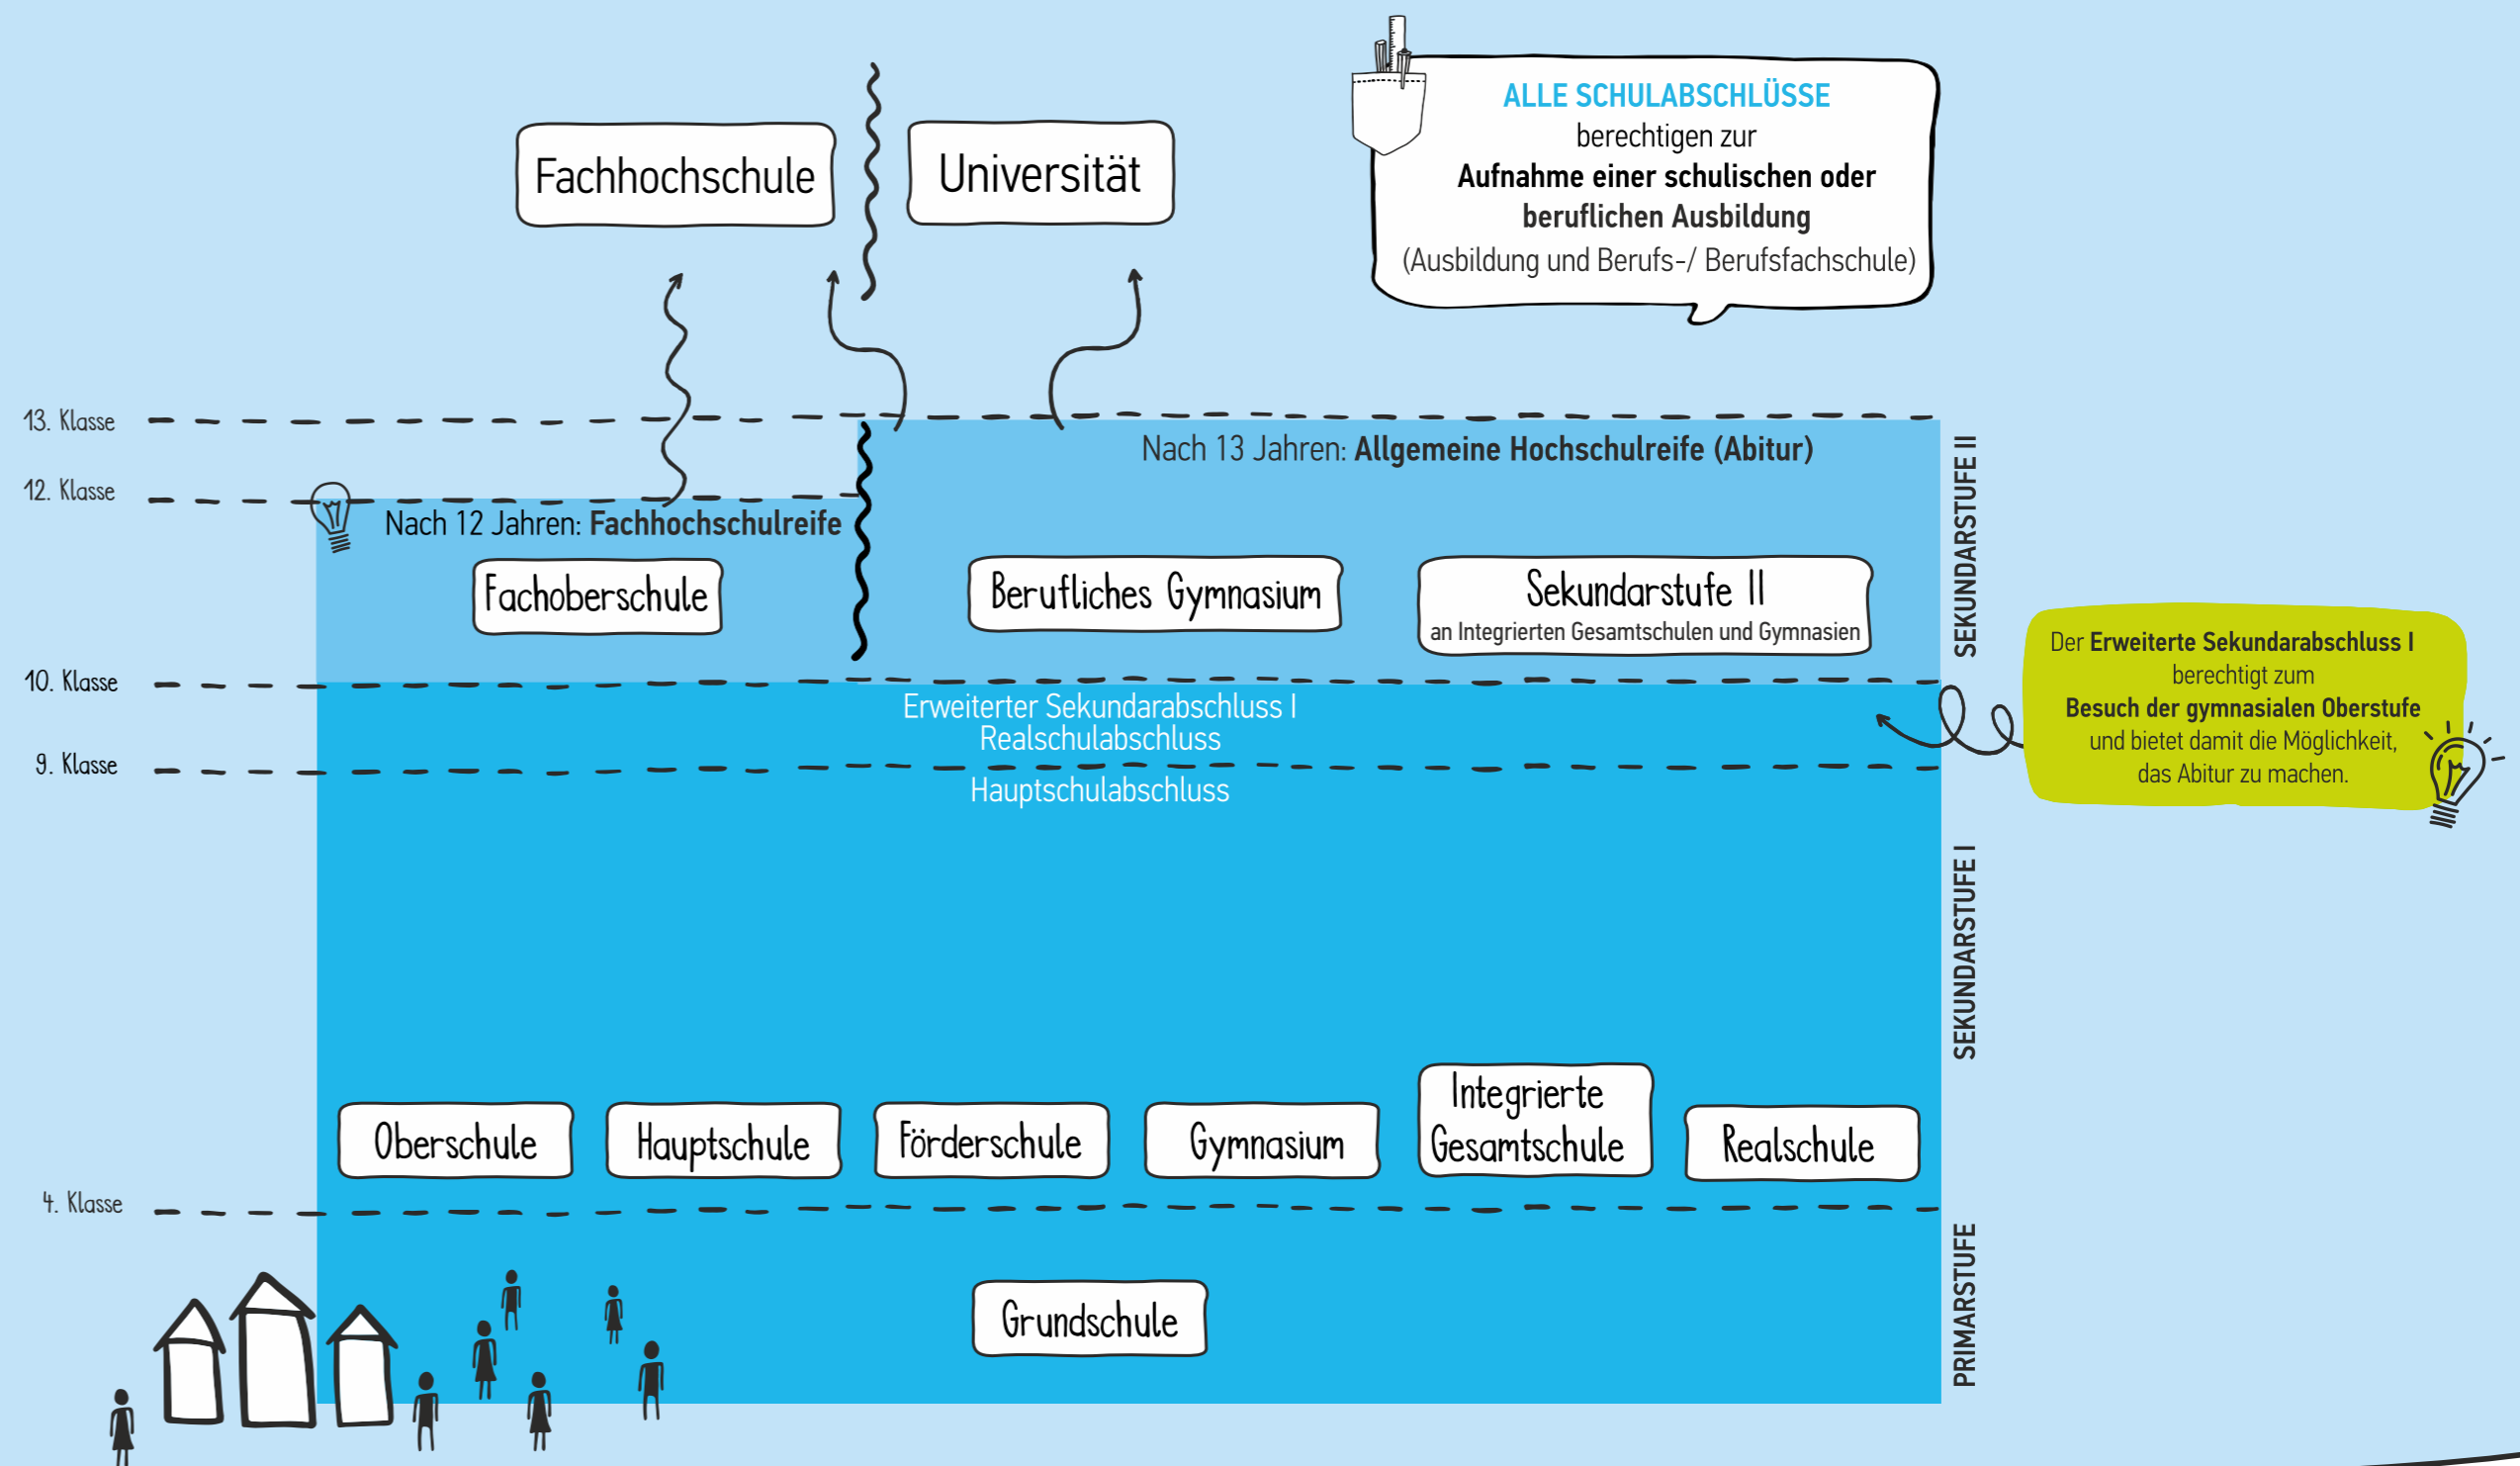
Fachhochschule

Universität

ALLE SCHULABSCHLÜSSE
berechtigen zur
Aufnahme einer schulischen oder beruflichen Ausbildung
(Ausbildung und Berufs-/ Berufsfachschule)

13. Klasse

Nach 13 Jahren: Allgemeine Hochschulreife (Abitur)

12. Klasse

Nach 12 Jahren: Fachhochschulreife

Fachoberschule

Berufliches Gymnasium

Sekundarstufe II
an Integrierten Gesamtschulen und Gymnasien

SEKUNDARSTUFE II

Der Erweiterte Sekundarabschluss I berechtigt zum Besuch der gymnasialen Oberstufe und bietet damit die Möglichkeit, das Abitur zu machen.

10. Klasse

Erweiterter Sekundarabschluss I
Realschulabschluss

9. Klasse

Hauptschulabschluss

SEKUNDARSTUFE I

Oberschule

Hauptschule

Förderschule

Gymnasium

Integrierte Gesamtschule

Realschule

4. Klasse

Grundschule

PRIMARSTUFE